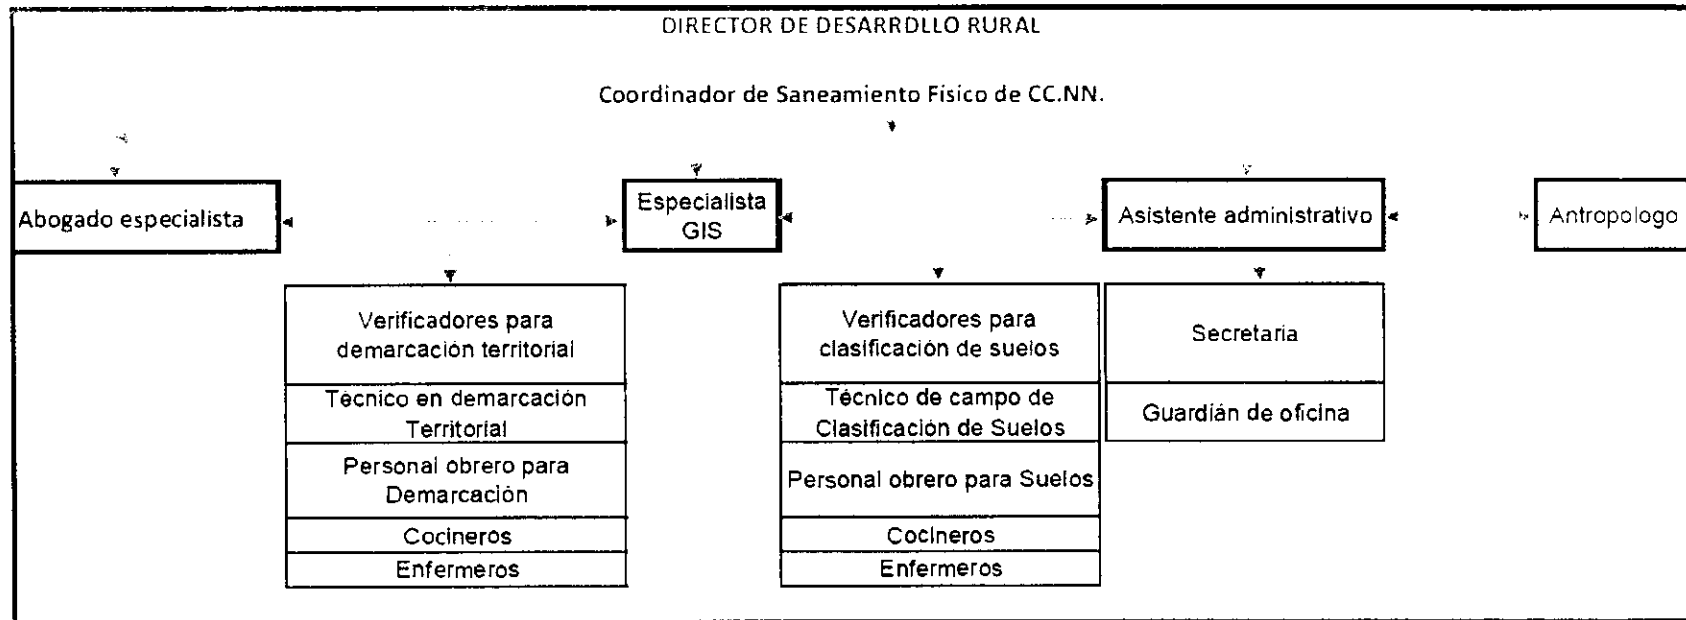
DIRECTOR DE DESARRDLLO RURAL

Coordinador de Saneamiento Físico de CC.NN.

Abogado especialista

Especialista GIS

Asistente administrativo

Antropologo

Verificadores para demarcación territorial

Técnico en demarcación Territorial

Personal obrero para Demarcación

Cocineros

Enfermeros

Verificadores para clasificación de suelos

Técnico de campo de Clasificación de Suelos

Personal obrero para Suelos

Cocineros

Enfermeros

Secretaria

Guardián de oficina